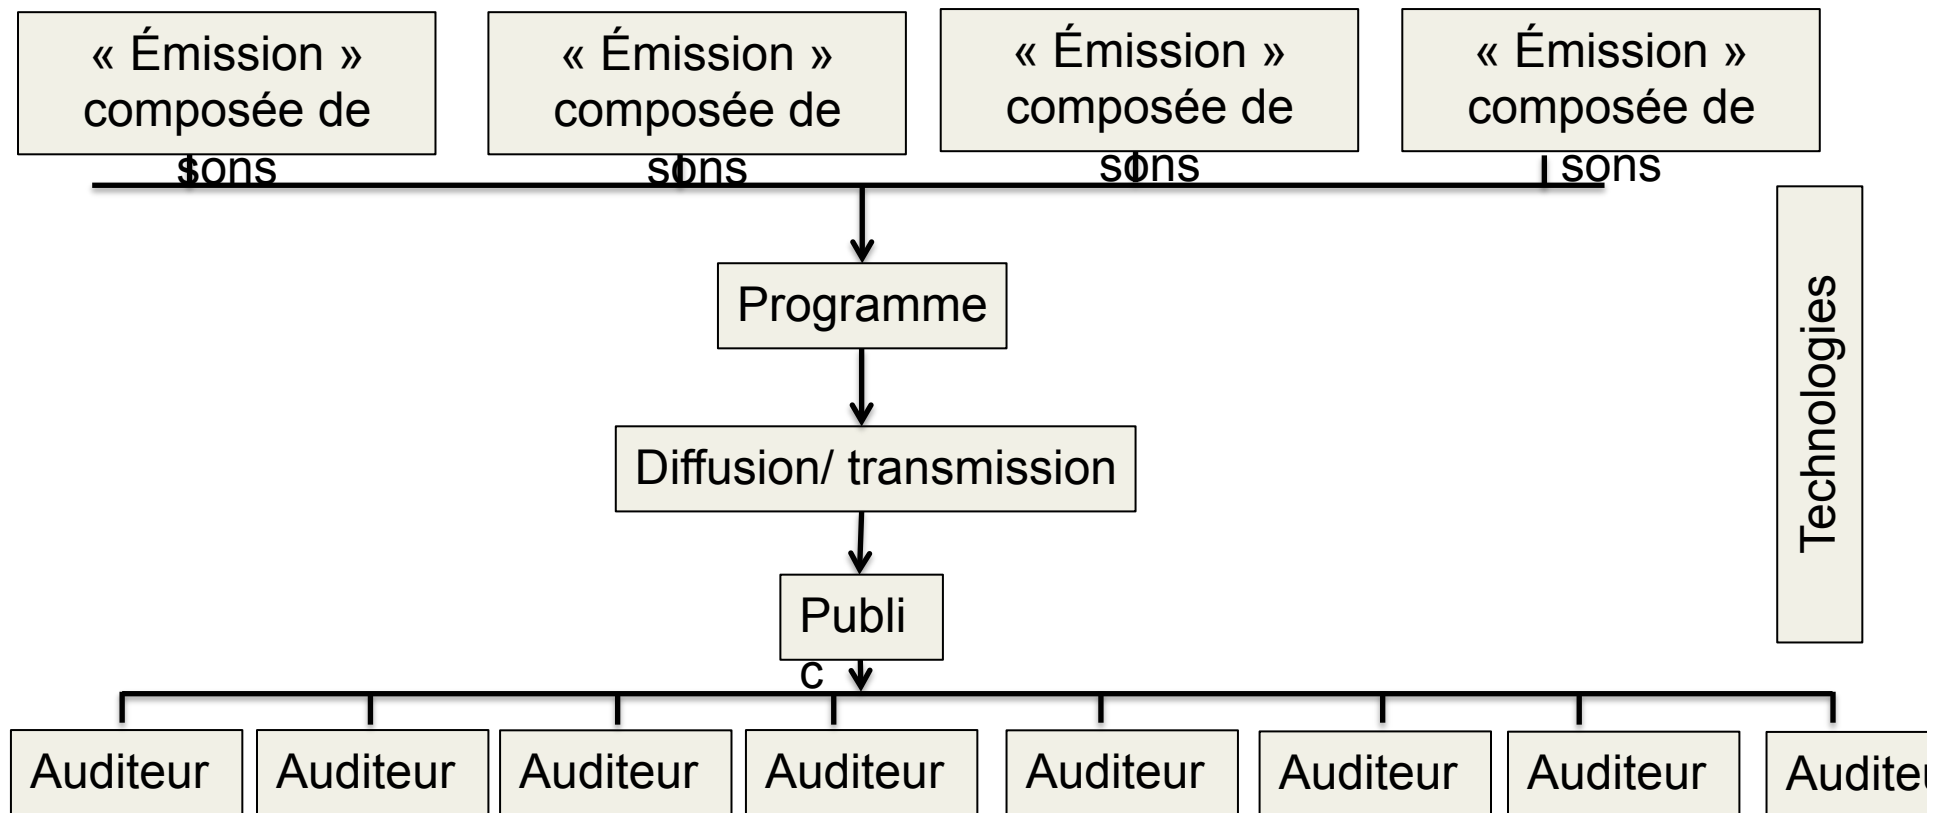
« Émission » composée de sons

« Émission » composée de sons

« Émission » composée de sons

« Émission » composée de sons

Technologies

Programme

Diffusion/ transmission

Publi c

Auditeur

Auditeur

Auditeur

Auditeur

Auditeur

Auditeur

Auditeur

Audite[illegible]